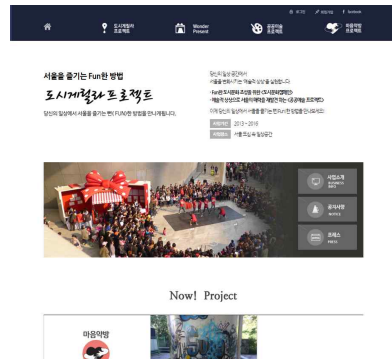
도시게릴라 프로젝트

Wonder Present

공공미술 프로젝트

마음약방 프로젝트

서울을 즐기는 Fun한 방법

도시게릴라 프로젝트

당신의 일상에서 서울을 즐기는 펀(FUN)한 방법을 만나보세요.

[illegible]

2013 ~ 2016

서울문화재단

사업소개

공지사항

프레스

Now! Project

마음약방